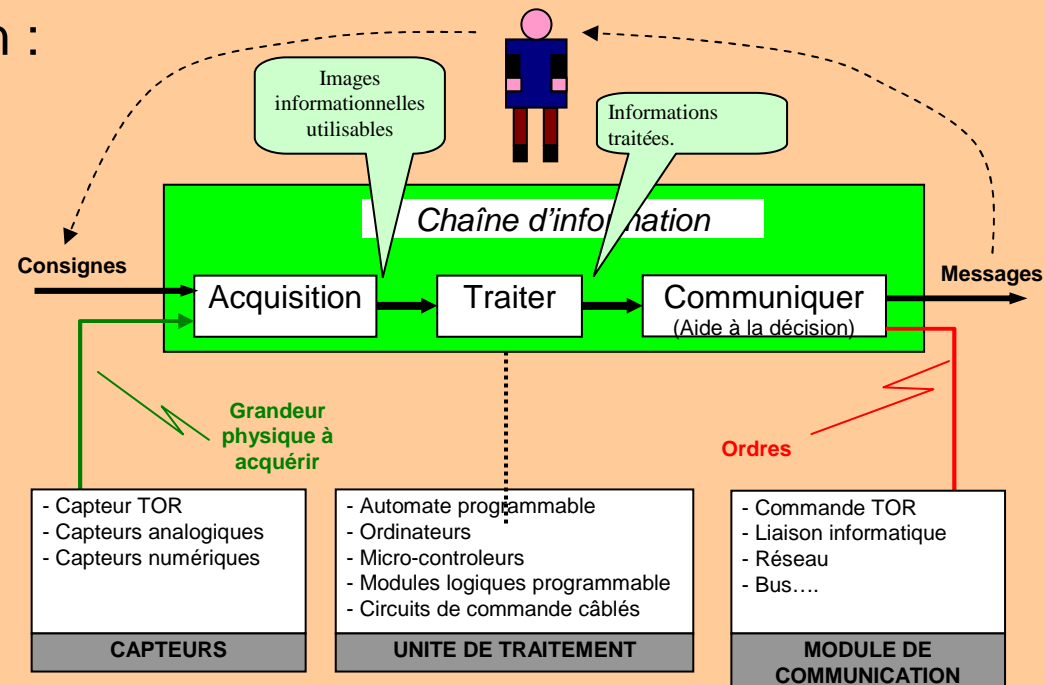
n :

Images informationnelles utilisables

Informations traitées.

Chaîne d'info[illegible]ation

Consignes

Acquisition

Traiter

Communiquer
(Aide à la décision)

Messages

Grandeur physique à acquérir

Ordres

- Capteur TOR
- Capteurs analogiques
- Capteurs numériques

CAPTEURS

- Automate programmable
- Ordinateurs
- Micro-controleurs
- Modules logiques programmable
- Circuits de commande câblés

UNITE DE TRAITEMENT

- Commande TOR
- Liaison informatique
- Réseau
- Bus….

MODULE DE COMMUNICATION